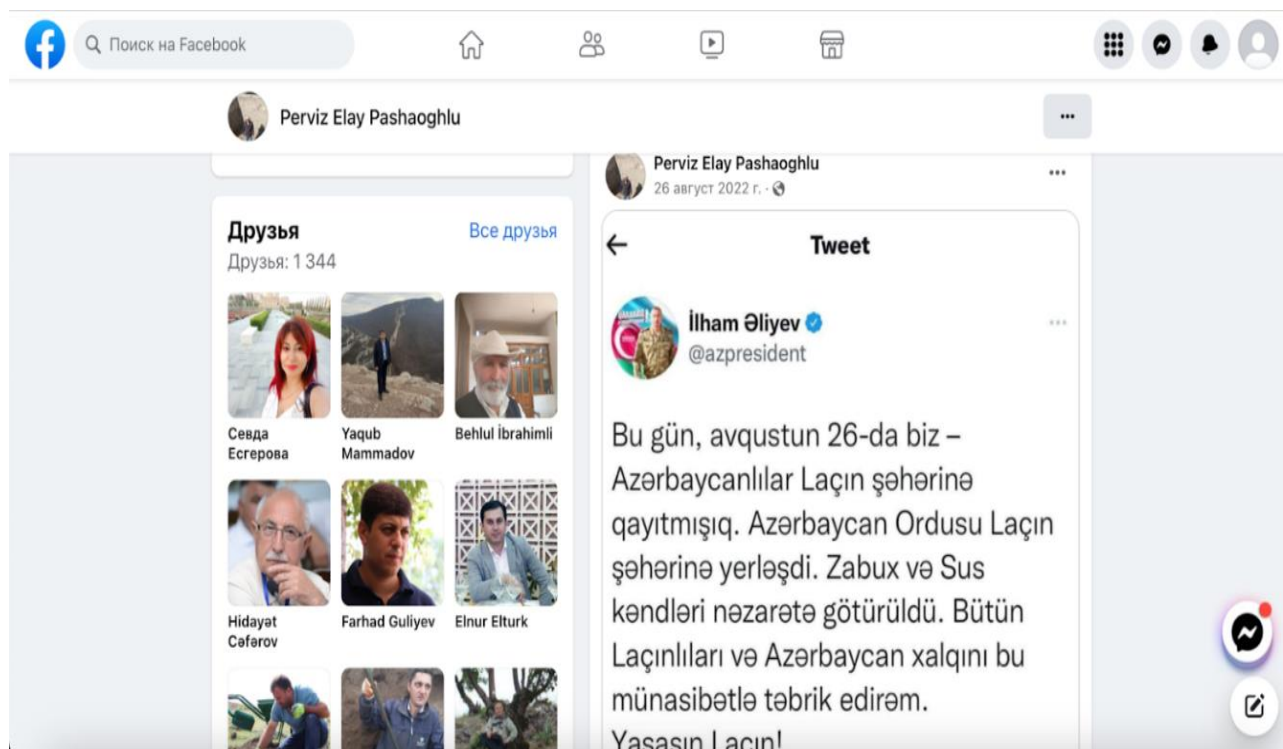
Поиск на Facebook

Perviz Elay Pashaoghlu

...

Друзья
Все друзья
Друзья: 1 344

Севда Есгерова
Yaqub Mammadov
Behlul İbrahimli
Hidayət Cəfərov
Farhad Guliyev
Elnur Elturk

Perviz Elay Pashaoghlu
26 август 2022 г. ·

...

Tweet

İlham Əliyev
@azpresident

Bu gün, avqustun 26-da biz – Azərbaycanlılar Laçın şəhərinə qayıtmışıq. Azərbaycan Ordusu Laçın şəhərinə yerləşdi. Zabux və Sus kəndləri nəzarətə götürüldü. Bütün Laçınlıları və Azərbaycan xalqını bu münasibətlə təbrik edirəm.
Yaşasın Laçın!